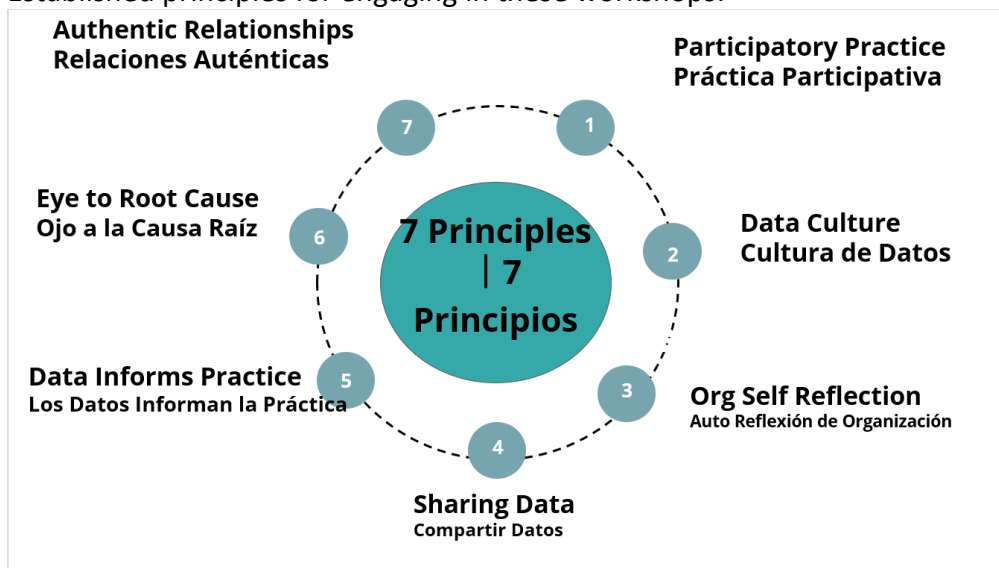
Established principles for engaging in these workshops:

Authentic Relationships
Relaciones Auténticas

Participatory Practice
Práctica Participativa

7

1

Eye to Root Cause
Ojo a la Causa Raíz

6

7 Principles | 7 Principios

Data Culture
Cultura de Datos

2

Data Informs Practice
Los Datos Informan la Práctica

5

3

Org Self Reflection
Auto Reflexión de Organización

4

Sharing Data
Compartir Datos